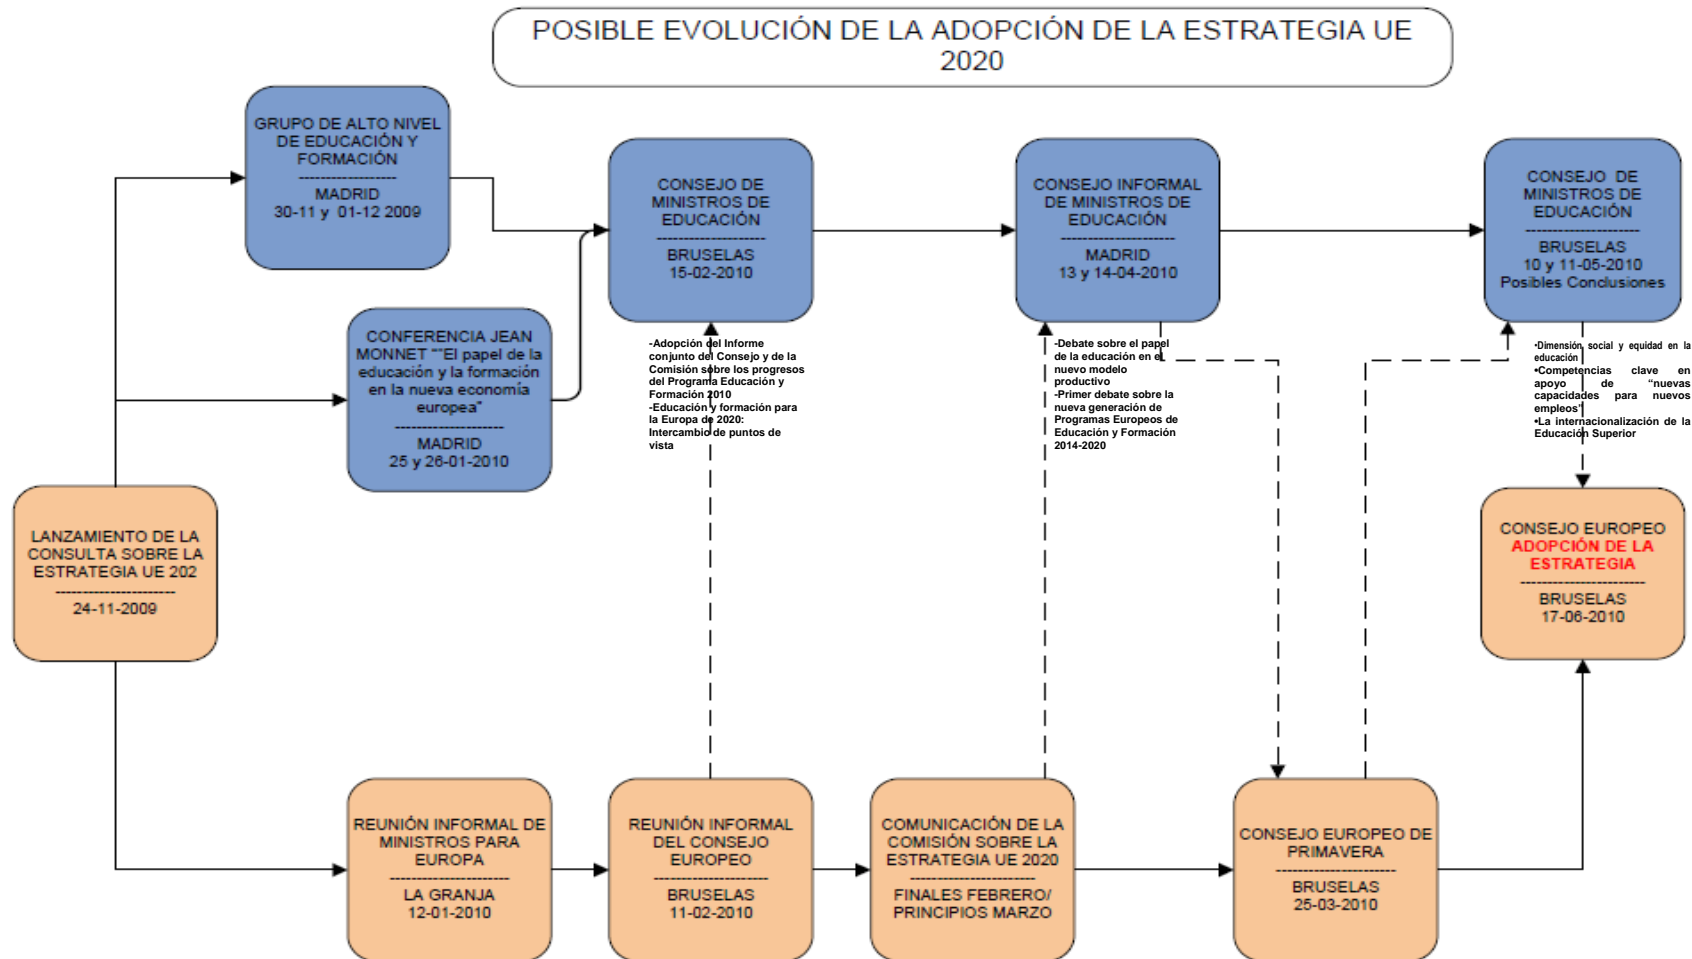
POSIBLE EVOLUCIÓN DE LA ADOPCIÓN DE LA ESTRATEGIA UE 2020

GRUPO DE ALTO NIVEL DE EDUCACIÓN Y FORMACIÓN
------------------
MADRID
30-11 y 01-12 2009

CONFERENCIA JEAN MONNET ""El papel de la educación y la formación en la nueva economía europea"
--------------------
MADRID
25 y 26-01-2010

LANZAMIENTO DE LA CONSULTA SOBRE LA ESTRATEGIA UE 202
----------------------
24-11-2009

CONSEJO DE MINISTROS DE EDUCACIÓN
--------------------
BRUSELAS
15-02-2010

-Adopción del Informe conjunto del Consejo y de la Comisión sobre los progresos del Programa Educación y Formación 2010
-Educación y formación para la Europa de 2020: Intercambio de puntos de vista

CONSEJO INFORMAL DE MINISTROS DE EDUCACIÓN
--------------------
MADRID
13 y 14-04-2010

-Debate sobre el papel de la educación en el nuevo modelo productivo
-Primer debate sobre la nueva generación de Programas Europeos de Educación y Formación 2014-2020

CONSEJO DE MINISTROS DE EDUCACIÓN
--------------------
BRUSELAS
10 y 11-05-2010
Posibles Conclusiones

•Dimensión social y equidad en la educación
•Competencias clave en apoyo de "nuevas capacidades para nuevos empleos"
•La internacionalización de la Educación Superior

CONSEJO EUROPEO
ADOPCIÓN DE LA ESTRATEGIA
----------------------
BRUSELAS
17-06-2010

REUNIÓN INFORMAL DE MINISTROS PARA EUROPA
--------------------
LA GRANJA
12-01-2010

REUNIÓN INFORMAL DEL CONSEJO EUROPEO
--------------------
BRUSELAS
11-02-2010

COMUNICACIÓN DE LA COMISIÓN SOBRE LA ESTRATEGIA UE 2020
--------------------
FINALES FEBRERO/ PRINCIPIOS MARZO

CONSEJO EUROPEO DE PRIMAVERA
--------------------
BRUSELAS
25-03-2010